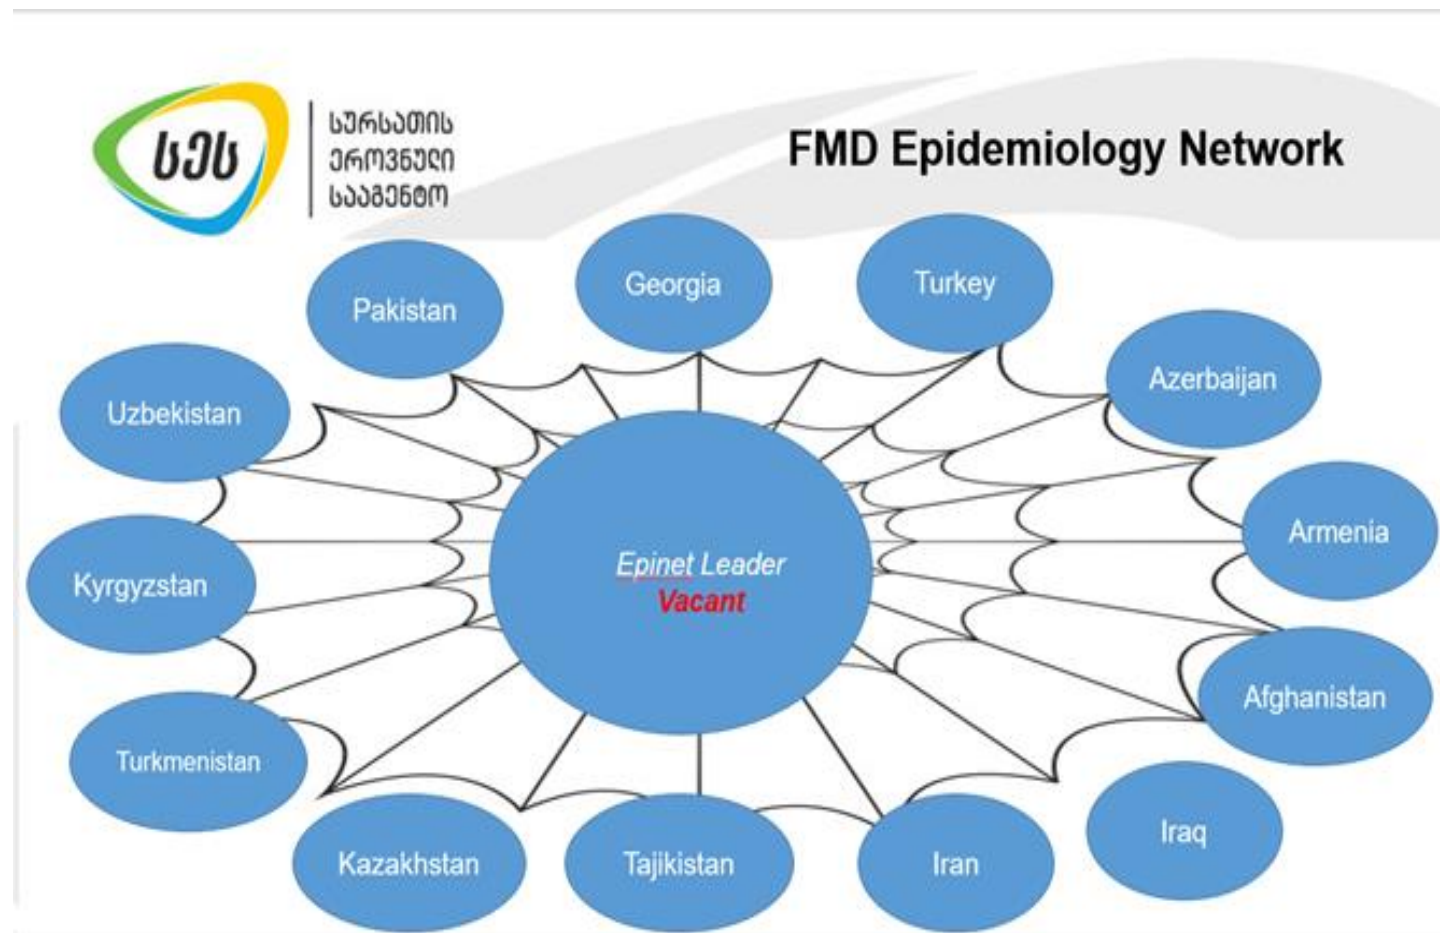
სეს
სურსათის
ეროვნული
სააგენტო

FMD Epidemiology Network

Pakistan
Georgia
Turkey
Uzbekistan
Azerbaijan
Armenia
Kyrgyzstan
Epinet Leader
Vacant
Afghanistan
Turkmenistan
Iraq
Kazakhstan
Tajikistan
Iran